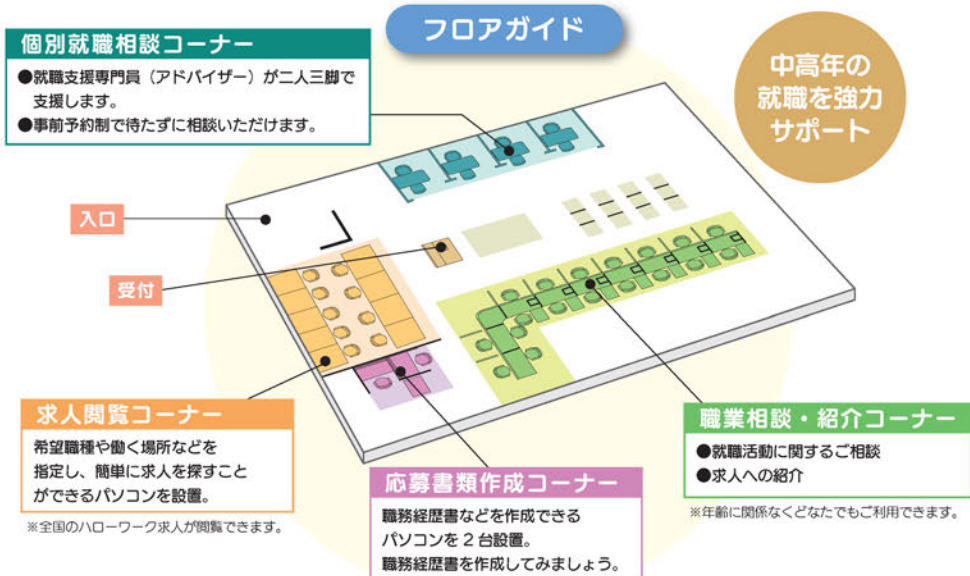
フロアガイド

個別就職相談コーナー
●就職支援専門員（アドバイザー）が二人三脚で支援します。
●事前予約制で待たずに相談いただけます。

中高年の就職を強力サポート

入口

受付

求人閲覧コーナー
希望職種や働く場所などを指定し、簡単に求人を探すことができるパソコンを設置。
※全国のハローワーク求人が閲覧できます。

応募書類作成コーナー
職務経歴書などを作成できるパソコンを２台設置。
職務経歴書を作成してみましょう。

職業相談・紹介コーナー
●就職活動に関するご相談
●求人への紹介
※年齢に関係なくどなたでもご利用できます。